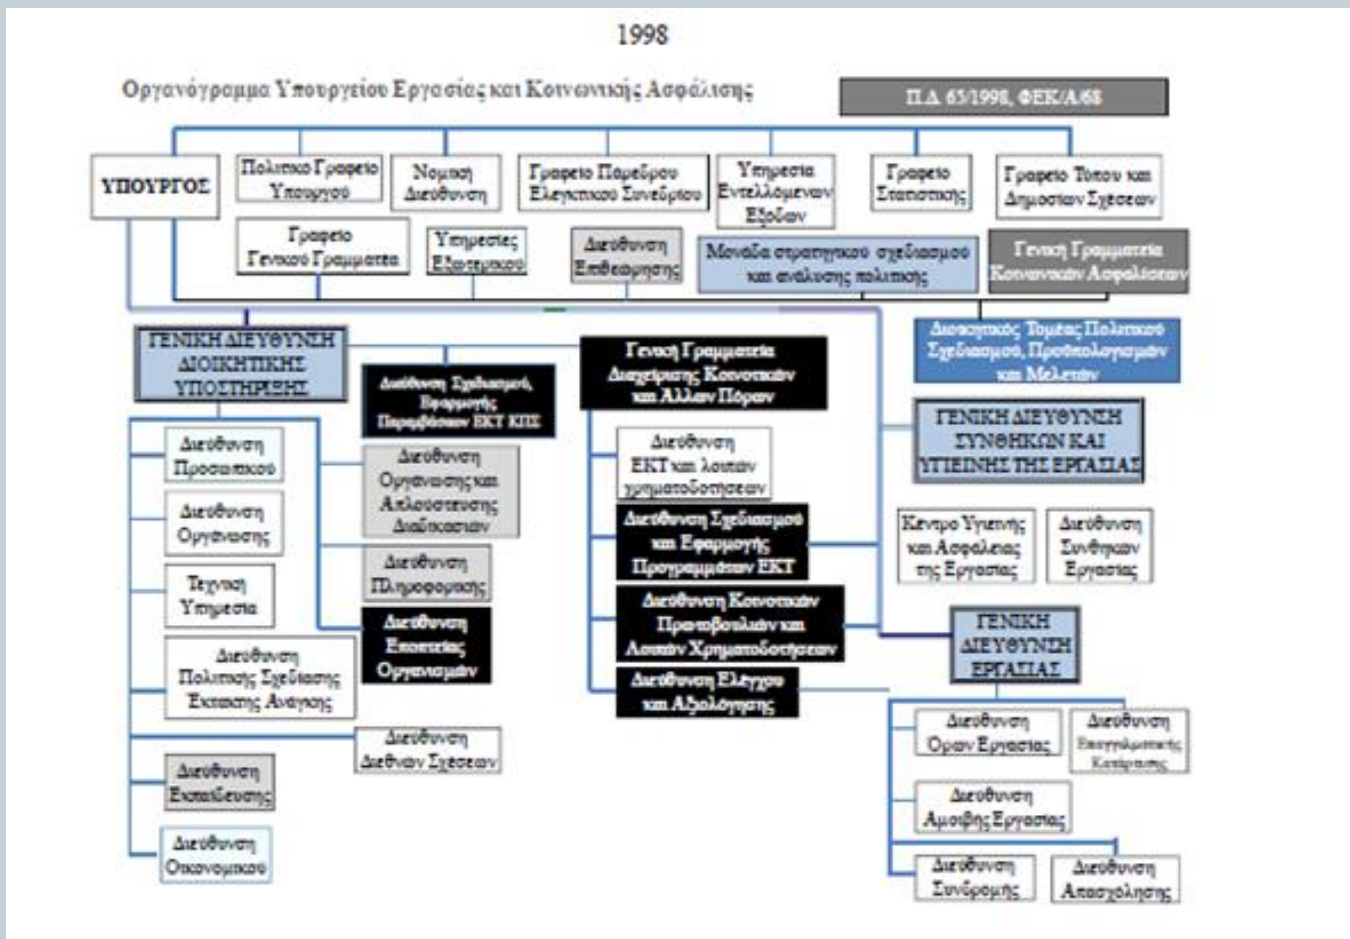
1998

Οργανόγραμμα Υπουργείου Εργασίας και Κοινωνικής Ασφάλισης

Π.Δ. 65/1998, ΦΕΚ/Α/68

ΥΠΟΥΡΓΟΣ

Πολιτικό Γραφείο Υπουργού

Νομική Διεύθυνση

Γραφείο Παρέδρου Ελεγκτικού Συνεδρίου

Υπηρεσία Εντελλόμενων Εξόδων

Γραφείο Στατιστικής

Γραφείο Τύπου και Δημοσίων Σχέσεων

Γραφείο Γενικού Γραμματέα

Υπηρεσίες Εξωτερικού

Διεύθυνση Επιθεώρησης

Μονάδα στρατηγικού σχεδιασμού και ανάλυσης πολιτικής

Γενική Γραμματεία Κοινωνικών Ασφαλίσεων

ΓΕΝΙΚΗ ΔΙΕΥΘΥΝΣΗ ΔΙΟΙΚΗΤΙΚΗΣ ΥΠΟΣΤΗΡΙΞΗΣ

Διεύθυνση Σχεδιασμού, Εφαρμογής Παρεμβάσεων ΕΚΤ ΚΠΣ

Γενική Γραμματεία Διαχείρισης Κοινοτικών και Άλλων Πόρων

Διοικητικός Τομέας Πολιτικού Σχεδιασμού, Προϋπολογισμών και Μελετών

ΓΕΝΙΚΗ ΔΙΕΥΘΥΝΣΗ ΣΥΝΘΗΚΩΝ ΚΑΙ ΥΓΙΕΙΝΗΣ ΤΗΣ ΕΡΓΑΣΙΑΣ

Διεύθυνση Προσωπικού

Διεύθυνση Οργάνωσης και Απλούστευσης Διαδικασιών

Διεύθυνση ΕΚΤ και λοιπών χρηματοδοτήσεων

Διεύθυνση Οργάνωσης

Διεύθυνση Σχεδιασμού και Εφαρμογής Προγραμμάτων ΕΚΤ

Κέντρο Υγιεινής και Ασφάλειας της Εργασίας

Διεύθυνση Συνθηκών Εργασίας

Τεχνική Υπηρεσία

Διεύθυνση Πληροφορικής

Διεύθυνση Εποπτείας Οργανισμών

Διεύθυνση Κοινοτικών Πρωτοβουλιών και Λοιπών Χρηματοδοτήσεων

ΓΕΝΙΚΗ ΔΙΕΥΘΥΝΣΗ ΕΡΓΑΣΙΑΣ

Διεύθυνση Πολιτικής Σχεδίασης Έκτακτης Ανάγκης

Διεύθυνση Ελέγχου και Αξιολόγησης

Διεύθυνση Όρων Εργασίας

Διεύθυνση Επαγγελματικής Κατάρτισης

Διεύθυνση Διεθνών Σχέσεων

Διεύθυνση Εκπαίδευσης

Διεύθυνση Αμοιβής Εργασίας

Διεύθυνση Οικονομικού

Διεύθυνση Συνδρομής

Διεύθυνση Απασχόλησης